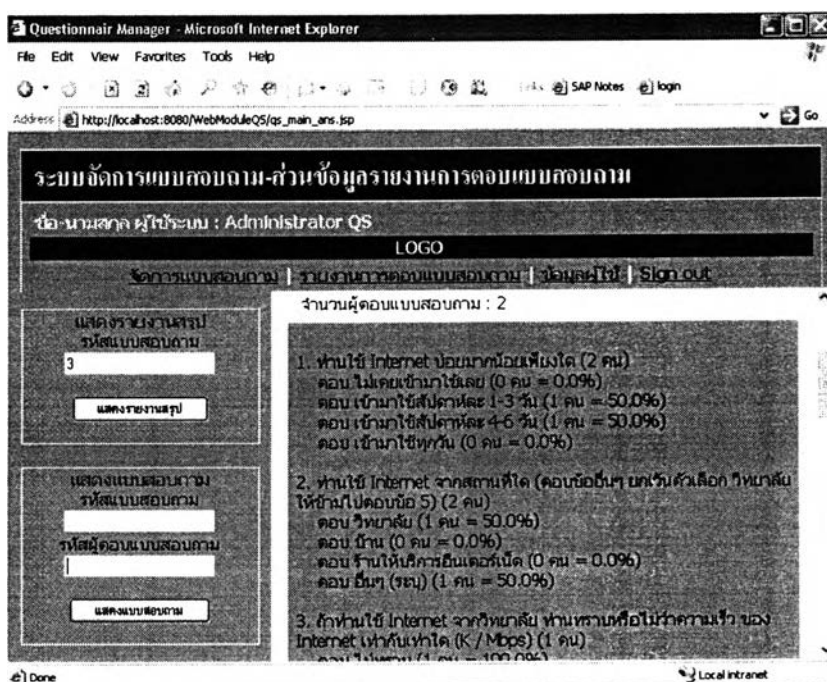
Questionnair Manager - Microsoft Internet Explorer

File Edit View Favorites Tools Help

Links SAP Notes login

Address http://localhost:8080/WebModuleQS/qs_main_ans.jsp

Go

ระบบจัดการแบบสอบถาม-ส่วนข้อมูลรายงานการตอบแบบสอบถาม

ชื่อ-นามสกุล ผู้ใช้ระบบ : Administrator QS

LOGO

จัดการแบบสอบถาม | รายงานการตอบแบบสอบถาม | ข้อมูลผู้ใช้ | Sign out

แสดงรายงานสรุป
รหัสแบบสอบถาม
3
แสดงรายงานสรุป

แสดงแบบสอบถาม
รหัสแบบสอบถาม
รหัสผู้ตอบแบบสอบถาม
แสดงแบบสอบถาม

จำนวนผู้ตอบแบบสอบถาม : 2

1. ท่านใช้ Internet บ่อยมากน้อยเพียงใด (2 คน)
ตอบ ไม่เคยเข้ามาใช้เลย (0 คน = 0.0%)
ตอบ เข้ามาใช้สัปดาห์ละ 1-3 วัน (1 คน = 50.0%)
ตอบ เข้ามาใช้สัปดาห์ละ 4-6 วัน (1 คน = 50.0%)
ตอบ เข้ามาใช้ทุกวัน (0 คน = 0.0%)

2. ท่านใช้ Internet จากสถานที่ใด (ตอบข้ออื่นๆ ยกเว้นตัวเลือก วิทยาลัย ให้ข้ามไปตอบข้อ 5) (2 คน)
ตอบ วิทยาลัย (1 คน = 50.0%)
ตอบ บ้าน (0 คน = 0.0%)
ตอบ ร้านให้บริการอินเตอร์เน็ต (0 คน = 0.0%)
ตอบ อื่นๆ (ระบุ) (1 คน = 50.0%)

3. ถ้าท่านใช้ Internet จากวิทยาลัย ท่านทราบหรือไม่ว่าความเร็ว ของ Internet เท่ากับเท่าใด (K / Mbps) (1 คน)
ตอบ ไม่ทราบ (1 คน = 100.0%)

Done

Local intranet